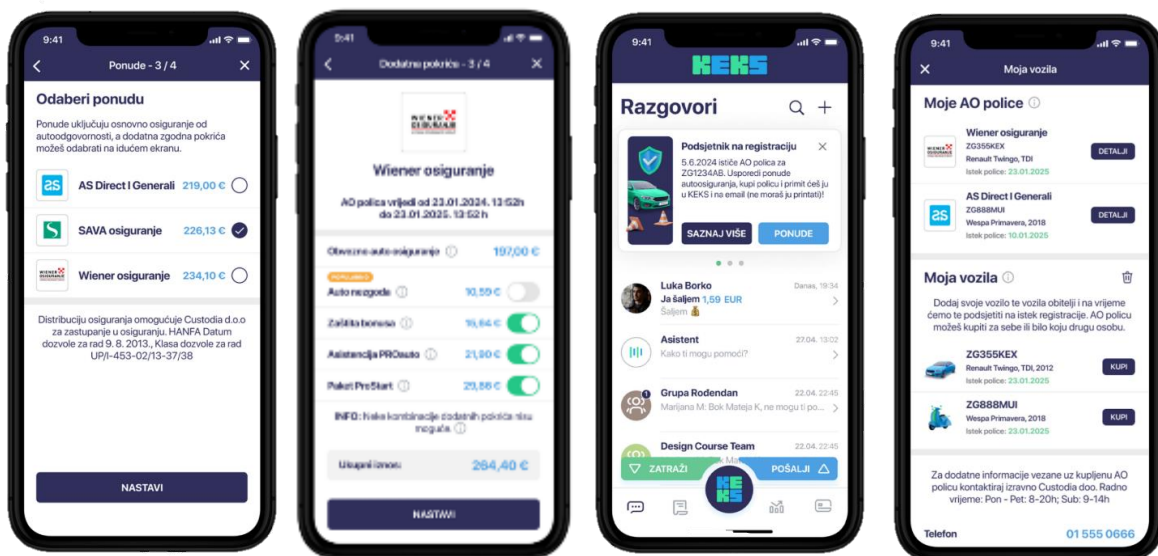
9:41

Ponude - 3 / 4

Odaberi ponudu

Ponude uključuju osnovno osiguranje od autoodgovornosti, a dodatna zgodna pokrića možeš odabrati na idućem ekranu.

AS Direct I Generali 219,00 €

SAVA osiguranje 226,13 €

Wiener osiguranje 234,10 €

Distribuciju osiguranja omogućuje Custodia d.o.o za zastupanje u osiguranju. HANFA Datum dozvole za rad 9. 8. 2013., Klasa dozvole za rad UP/I-453-02/13-37/38

NASTAVI

9:41

Dodatna pokrića - 3 / 4

Wiener osiguranje

AO polica vrijedi od 23.01.2024. 13:52h do 23.01.2025. 13:52 h

Obvezno auto osiguranje 197,00 €

POPULARNO

Auto nezgoda 10,59 €

Zaštita bonusa 15,64 €

Asistencija PROauto 21,90 €

Paket ProStart 29,56 €

INFO: Neke kombinacije dodatnih pokrića nisu moguće.

Ukupni iznos: 264,40 €

NASTAVI

9:41

KEKS

Razgovori

Podsjetnik na registraciju

5.6.2024 ističe AO polica za ZG1234AB. Usporedi ponude autoosiguranja, kupi policu i primit ćeš ju u KEKS i na email (ne moraš ju printati)!

SAZNAJ VIŠE

PONUDE

Luka Borko Danas, 19:34
Ja šaljem 1,59 EUR
Šaljem

Asistent 27.04. 13:02
Kako ti mogu pomoći?

Grupa Rodendan 22.04. 22:45
Marijana M: Bok Mateja K, ne mogu ti po...

Design Course Team 22.04. 22:45

ZATRAŽI

KEKS

POŠALJI

9:41

Moja vozila

Moje AO police

Wiener osiguranje
ZG355KEX
Renault Twingo, TDI
Istek police: 23.01.2025
DETALJI

AS Direct I Generali
ZG888MUI
Wespa Primavera, 2018
Istek police: 10.01.2025
DETALJI

Moja vozila

Dodaj svoje vozilo te vozila obitelji i na vrijeme ćemo te podsjetiti na istek registracije. AO policu možeš kupiti za sebe ili bilo koju drugu osobu.

ZG355KEX
Renault Twingo, TDI, 2012
Istek police: 23.01.2025
KUPI

ZG888MUI
Wespa Primavera, 2018
Istek police: 23.01.2025
KUPI

Za dodatne informacije vezane uz kupljenu AO policu kontaktiraj izravno Custodia doo. Radno vrijeme: Pon - Pet: 8-20h; Sub: 9-14h

Telefon 01 555 0666